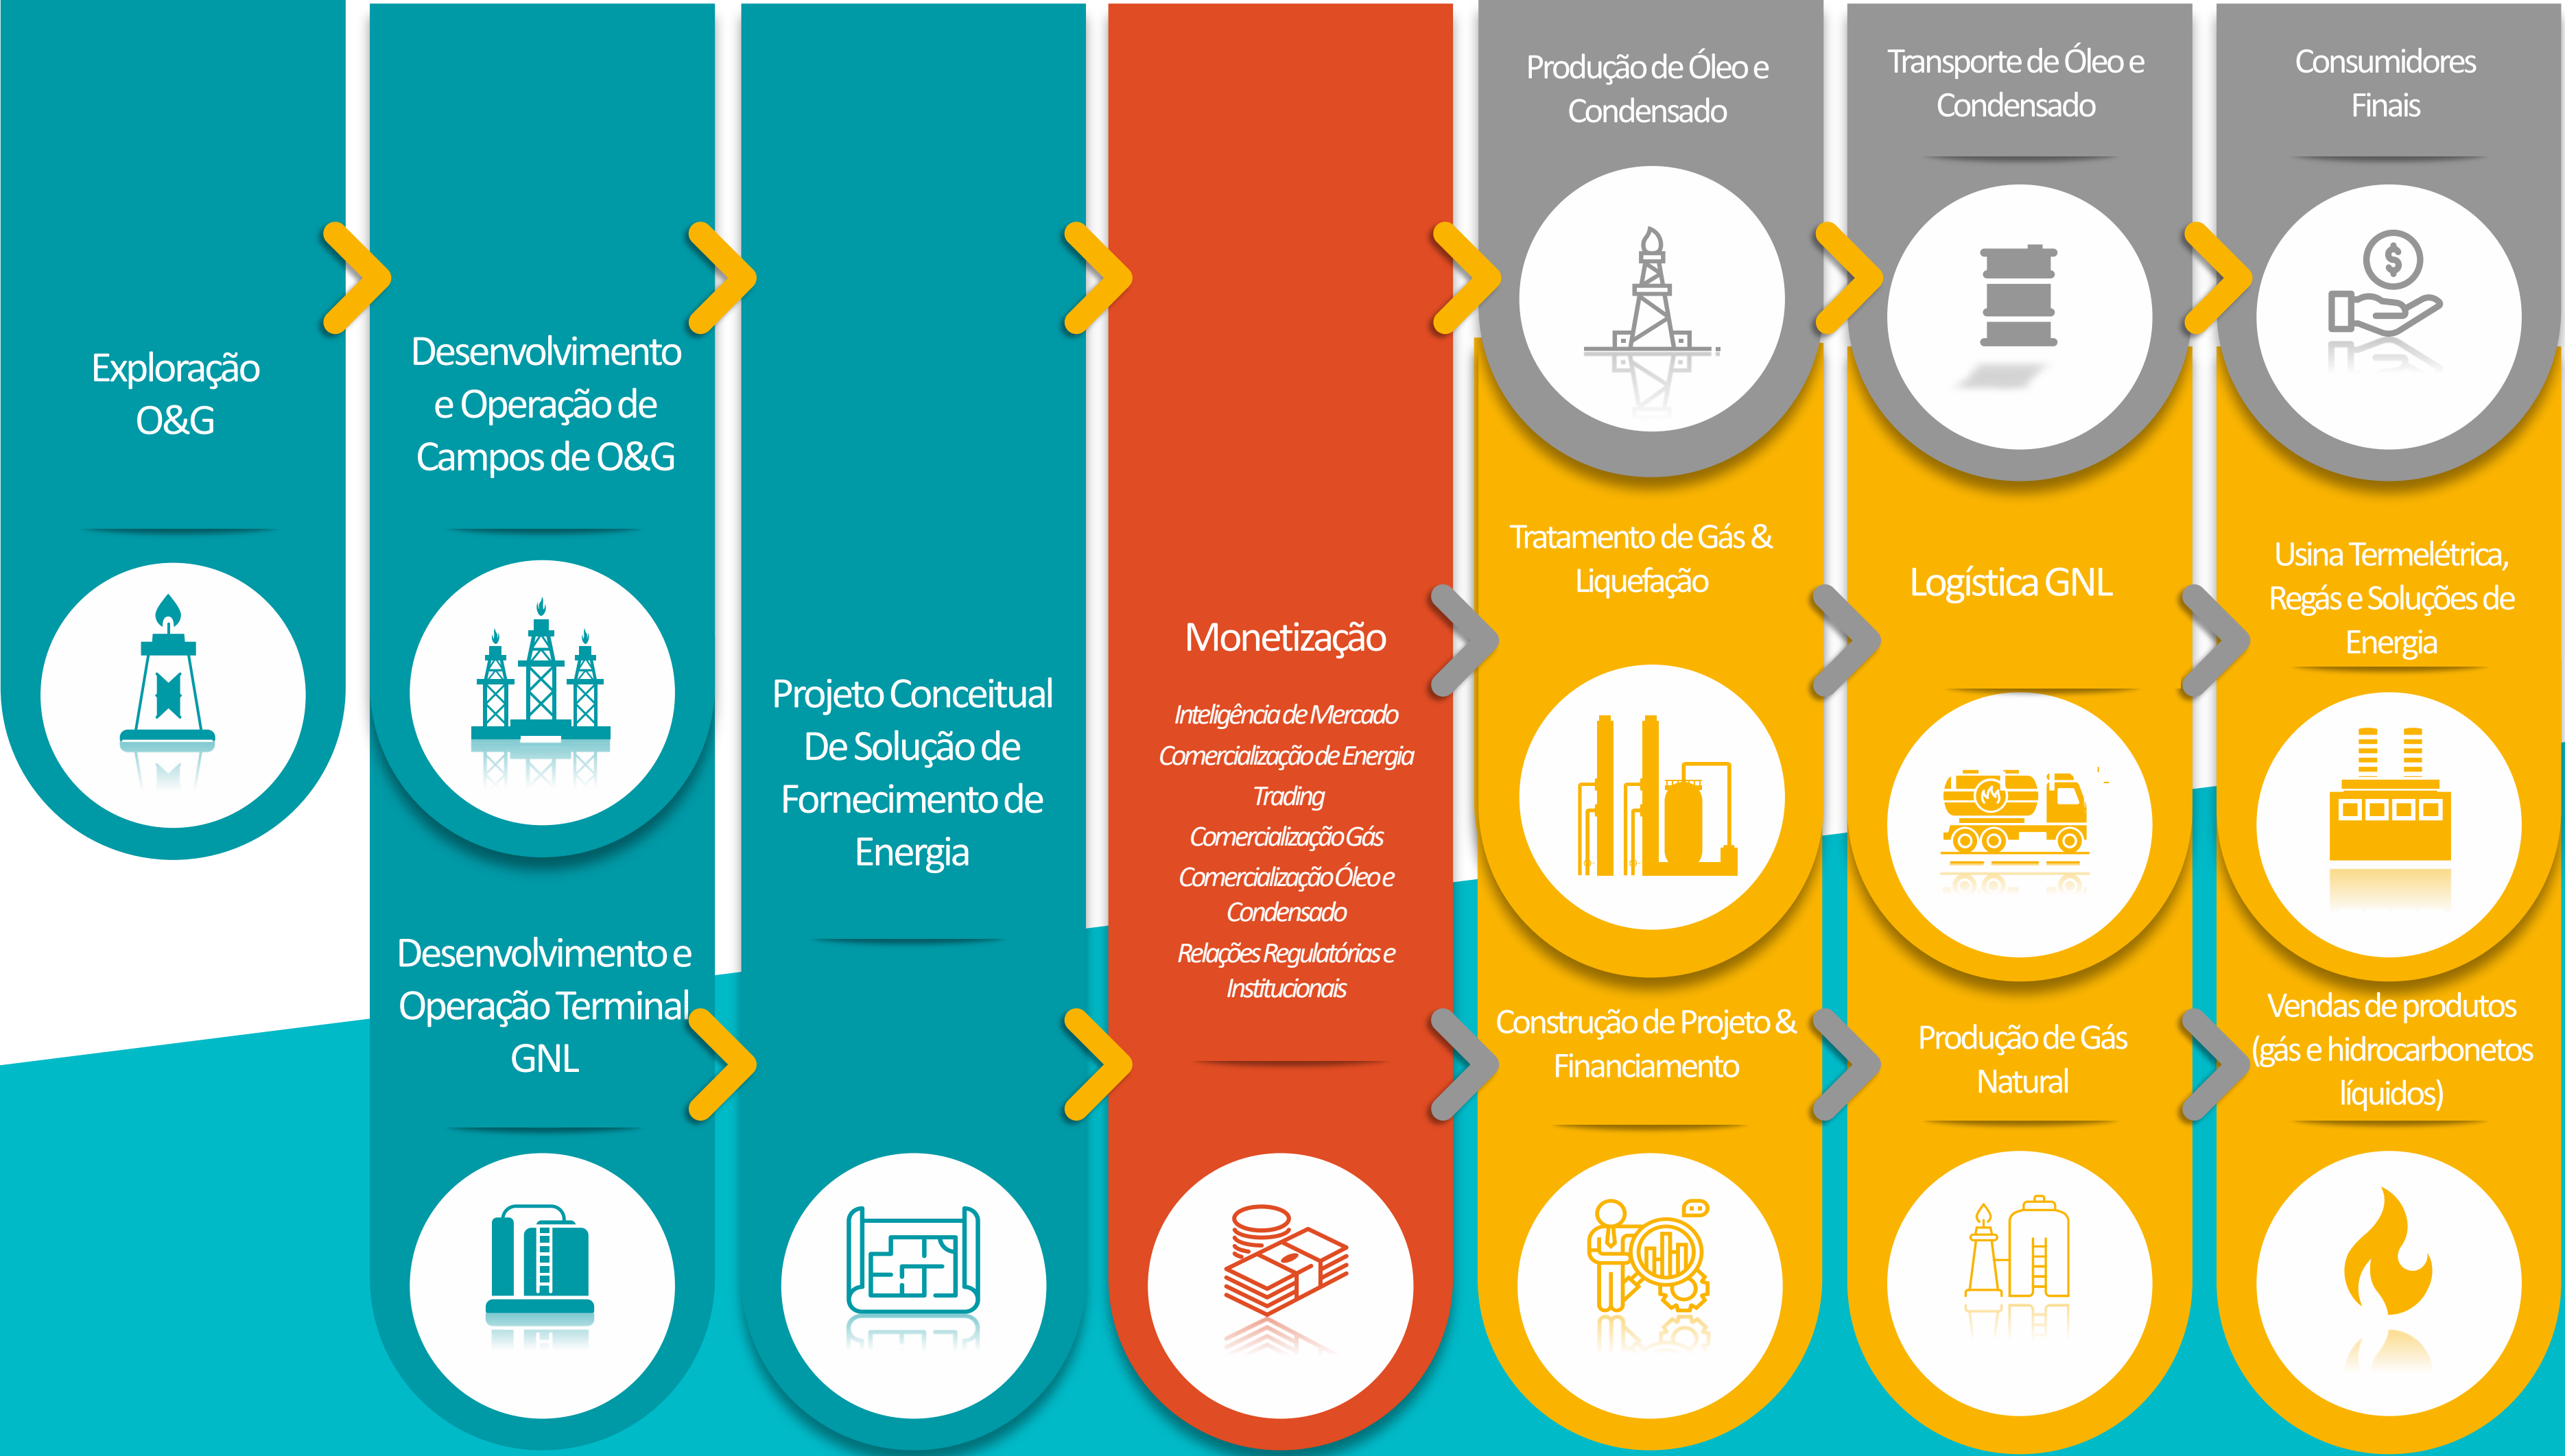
Exploração O&G

Desenvolvimento e Operação de Campos de O&G

Desenvolvimento e Operação Terminal GNL

Projeto Conceitual De Solução de Fornecimento de Energia

Monetização

Inteligência de Mercado
Comercialização de Energia
Trading
Comercialização Gás
Comercialização Óleo e Condensado
Relações Regulatórias e Institucionais

Produção de Óleo e Condensado

Tratamento de Gás & Liquefação

Construção de Projeto & Financiamento

Transporte de Óleo e Condensado

Logística GNL

Produção de Gás Natural

Consumidores Finais

Usina Termelétrica, Regás e Soluções de Energia

Vendas de produtos (gás e hidrocarbonetos líquidos)